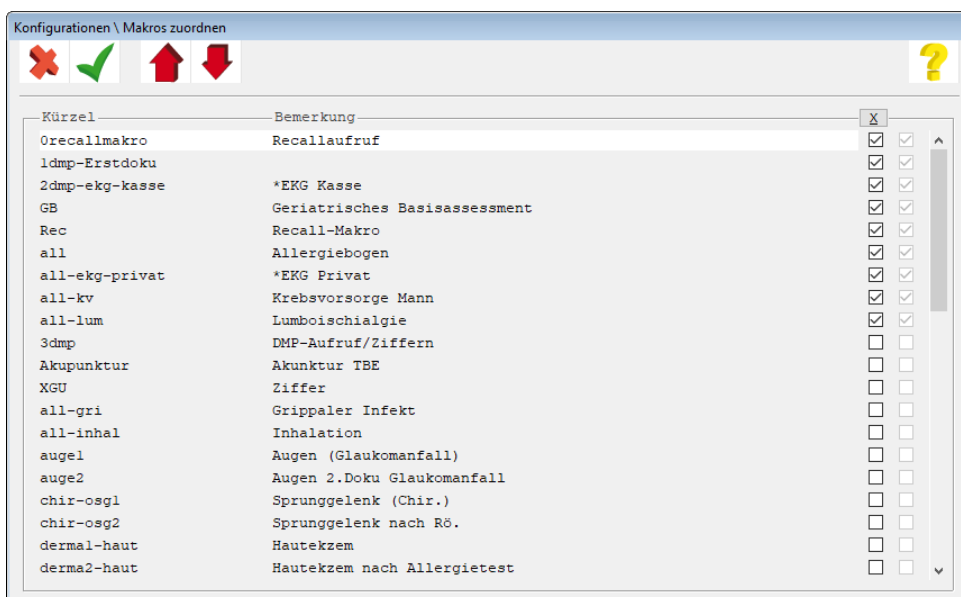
Konfigurationen \ Makros zuordnen

| Kürzel | Bemerkung | X |
|---|---|---|
| 0recallmakro | Recallaufruf | |
| 1dmp-Erstdoku | | |
| 2dmp-ekg-kasse | *EKG Kasse | |
| GB | Geriatrisches Basisassessment | |
| Rec | Recall-Makro | |
| all | Allergiebogen | |
| all-ekg-privat | *EKG Privat | |
| all-kv | Krebsvorsorge Mann | |
| all-lum | Lumboischialgie | |
| 3dmp | DMP-Aufruf/Ziffern | |
| Akupunktur | Akunktur TBE | |
| XGU | Ziffer | |
| all-gri | Grippaler Infekt | |
| all-inhal | Inhalation | |
| auge1 | Augen (Glaukomanfall) | |
| auge2 | Augen 2.Doku Glaukomanfall | |
| chir-osg1 | Sprunggelenk (Chir.) | |
| chir-osg2 | Sprunggelenk nach Rö. | |
| derma1-haut | Hautekzem | |
| derma2-haut | Hautekzem nach Allergietest | |